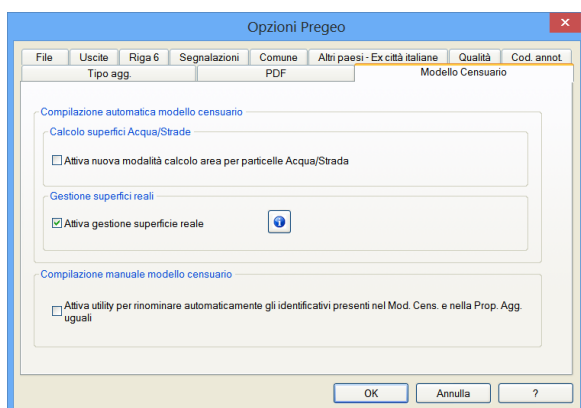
Opzioni Pregeo

File | Uscite | Riga 6 | Segnalazioni | Comune | Altri paesi - Ex città italiane | Qualità | Cod. annot.
Tipo agg. | PDF | Modello Censuario

Compilazione automatica modello censuario

Calcolo superfici Acqua/Strade

Attiva nuova modalità calcolo area per particelle Acqua/Strada

Gestione superfici reali

Attiva gestione superficie reale

Compilazione manuale modello censuario

Attiva utility per rinominare automaticamente gli identificativi presenti nel Mod. Cens. e nella Prop. Agg. uguali

OK | Annulla | ?